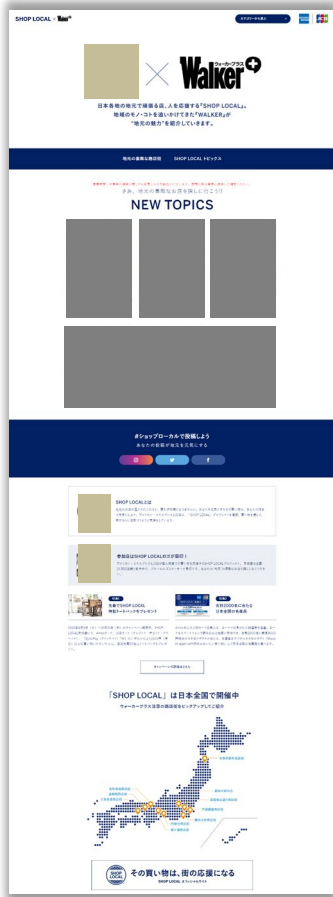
SHOP LOCAL × Walker+

Walker+ ウォーカープラス

日本各地の地元で頑張る店、人を応援する「SHOP LOCAL」。
地域のモノ・コトを追いかけてきた「WALKER」が
"地元の魅力"を紹介しています。

地元の素敵な商店街　SHOP LOCAL トピックス

NEW TOPICS

#ショップローカルで投稿しよう

SHOP LOCALとは

参加店はSHOP LOCALロゴが目印！

「SHOP LOCAL」は日本全国で開催中

ウォーカープラス注目の商店街をピックアップしてご紹介

その買い物は、街の応援になる
SHOP LOCAL オフィシャルサイト